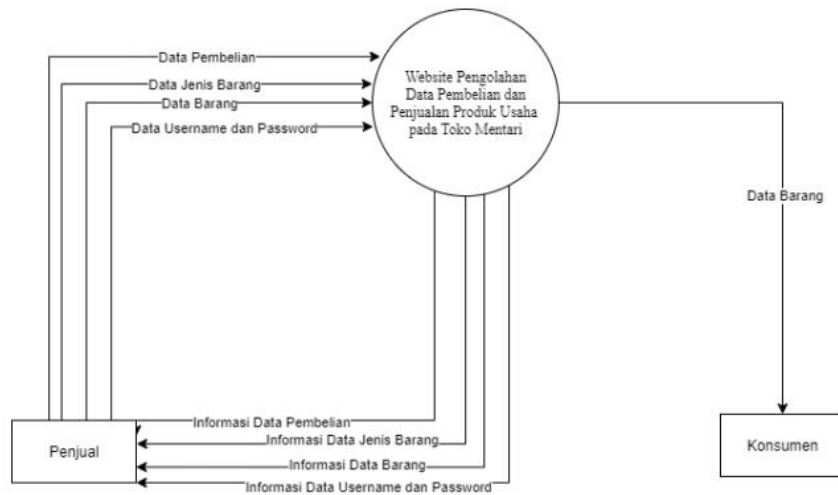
Data Pembelian
Data Jenis Barang
Data Barang
Data Username dan Password

Website Pengolahan Data Pembelian dan Penjualan Produk Usaha pada Toko Mentari

Data Barang

Informasi Data Pembelian
Informasi Data Jenis Barang
Informasi Data Barang
Informasi Data Username dan Password

Penjual

Konsumen